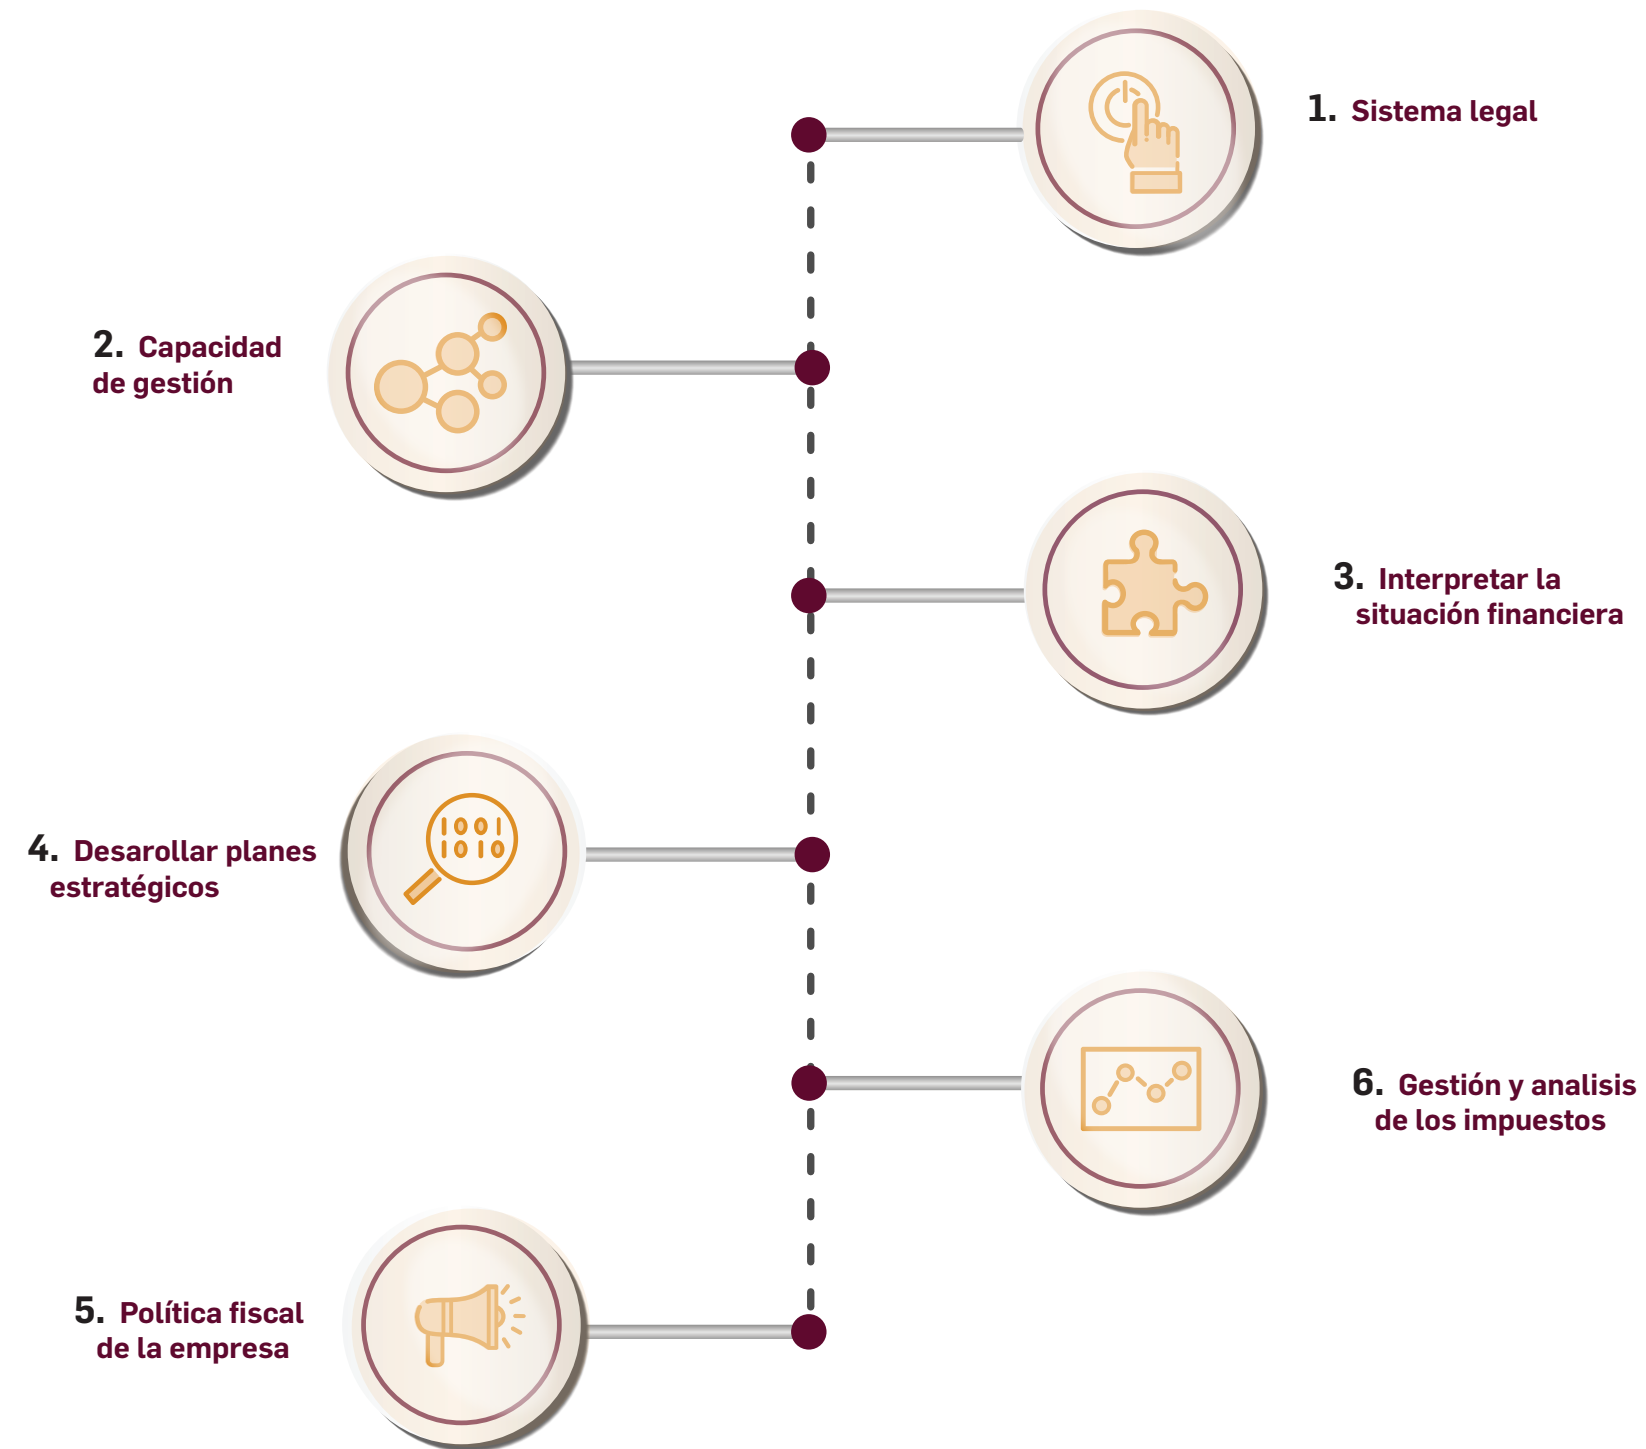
1. Sistema legal

2. Capacidad de gestión

3. Interpretar la situación financiera

4. Desarollar planes estratégicos

1001
1010

6. Gestión y analisis de los impuestos

5. Política fiscal de la empresa